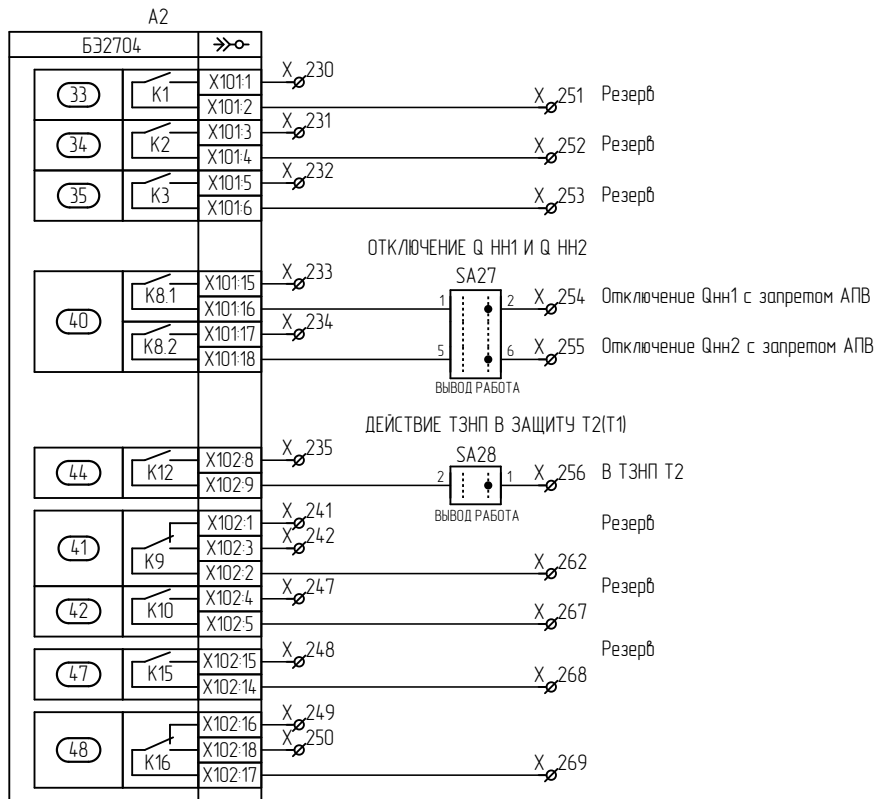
A2

БЭ2704

33 K1 X101:1 X230
X101:2 X251 Резерв

34 K2 X101:3 X231
X101:4 X252 Резерв

35 K3 X101:5 X232
X101:6 X253 Резерв

ОТКЛЮЧЕНИЕ Q HH1 И Q HH2

SA27

40 K8.1 X101:15 X233
X101:16 1 2 X254 Отключение Qнн1 с запретом АПВ
K8.2 X101:17 X234
X101:18 5 6 X255 Отключение Qнн2 с запретом АПВ

ВЫВОД РАБОТА

ДЕЙСТВИЕ ТЗНП В ЗАЩИТУ Т2(Т1)

SA28

44 K12 X102:8 X235
X102:9 2 1 X256 В ТЗНП Т2

ВЫВОД РАБОТА

41 K9 X102:1 X241
X102:3 X242 Резерв
X102:2 X262

42 K10 X102:4 X247 Резерв
X102:5 X267

47 K15 X102:15 X248 Резерв
X102:14 X268

48 K16 X102:16 X249
X102:18 X250
X102:17 X269